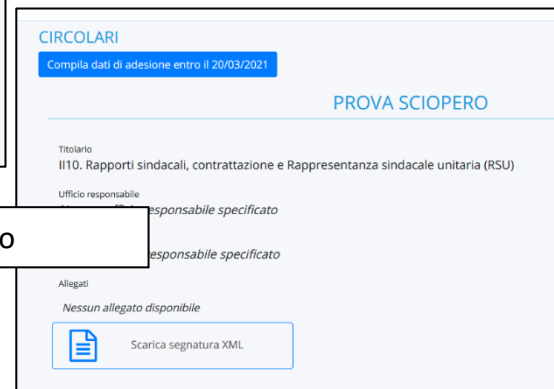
CIRCOLARI

Compila dati di adesione entro il 20/03/2021

PROVA SCIOPERO

Titolario

II10. Rapporti sindacali, contrattazione e Rappresentanza sindacale unitaria (RSU)

Ufficio responsabile

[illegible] responsabile specificato

o

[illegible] responsabile specificato

Allegati

Nessun allegato disponibile

Scarica segnatura XML